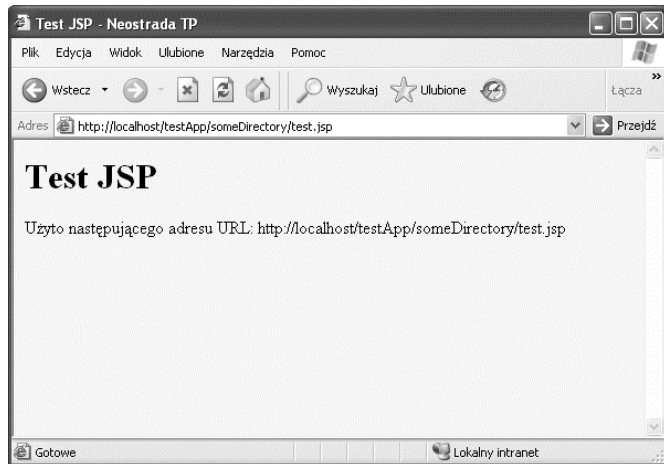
Test JSP - Neostrada TP

Plik Edycja Widok Ulubione Narzędzia Pomoc

Wstecz Wyszukaj Ulubione Łącza

Adres http://localhost/testApp/someDirectory/test.jsp Przejdź

# Test JSP

Użyto następującego adresu URL: http://localhost/testApp/someDirectory/test.jsp

Gotowe Lokalny intranet